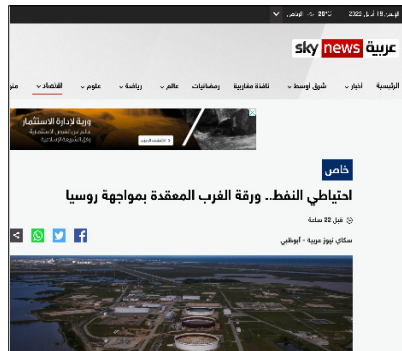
الأحد، 18 أبريل 2022 | °20 | الرياض

sky news عربية

الرئيسية | أخبار | شرق أوسط | نافذة مغاربية | رمضانيات | عالم | رياضة | علوم | اقتصاد | منو

ورثة لإدارة الاستثمار
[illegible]

خاص

احتياطي النفط.. ورقة الغرب المعقدة بمواجهة روسيا

قبل 22 ساعة

سكاي نيوز عربية - أبوظبي